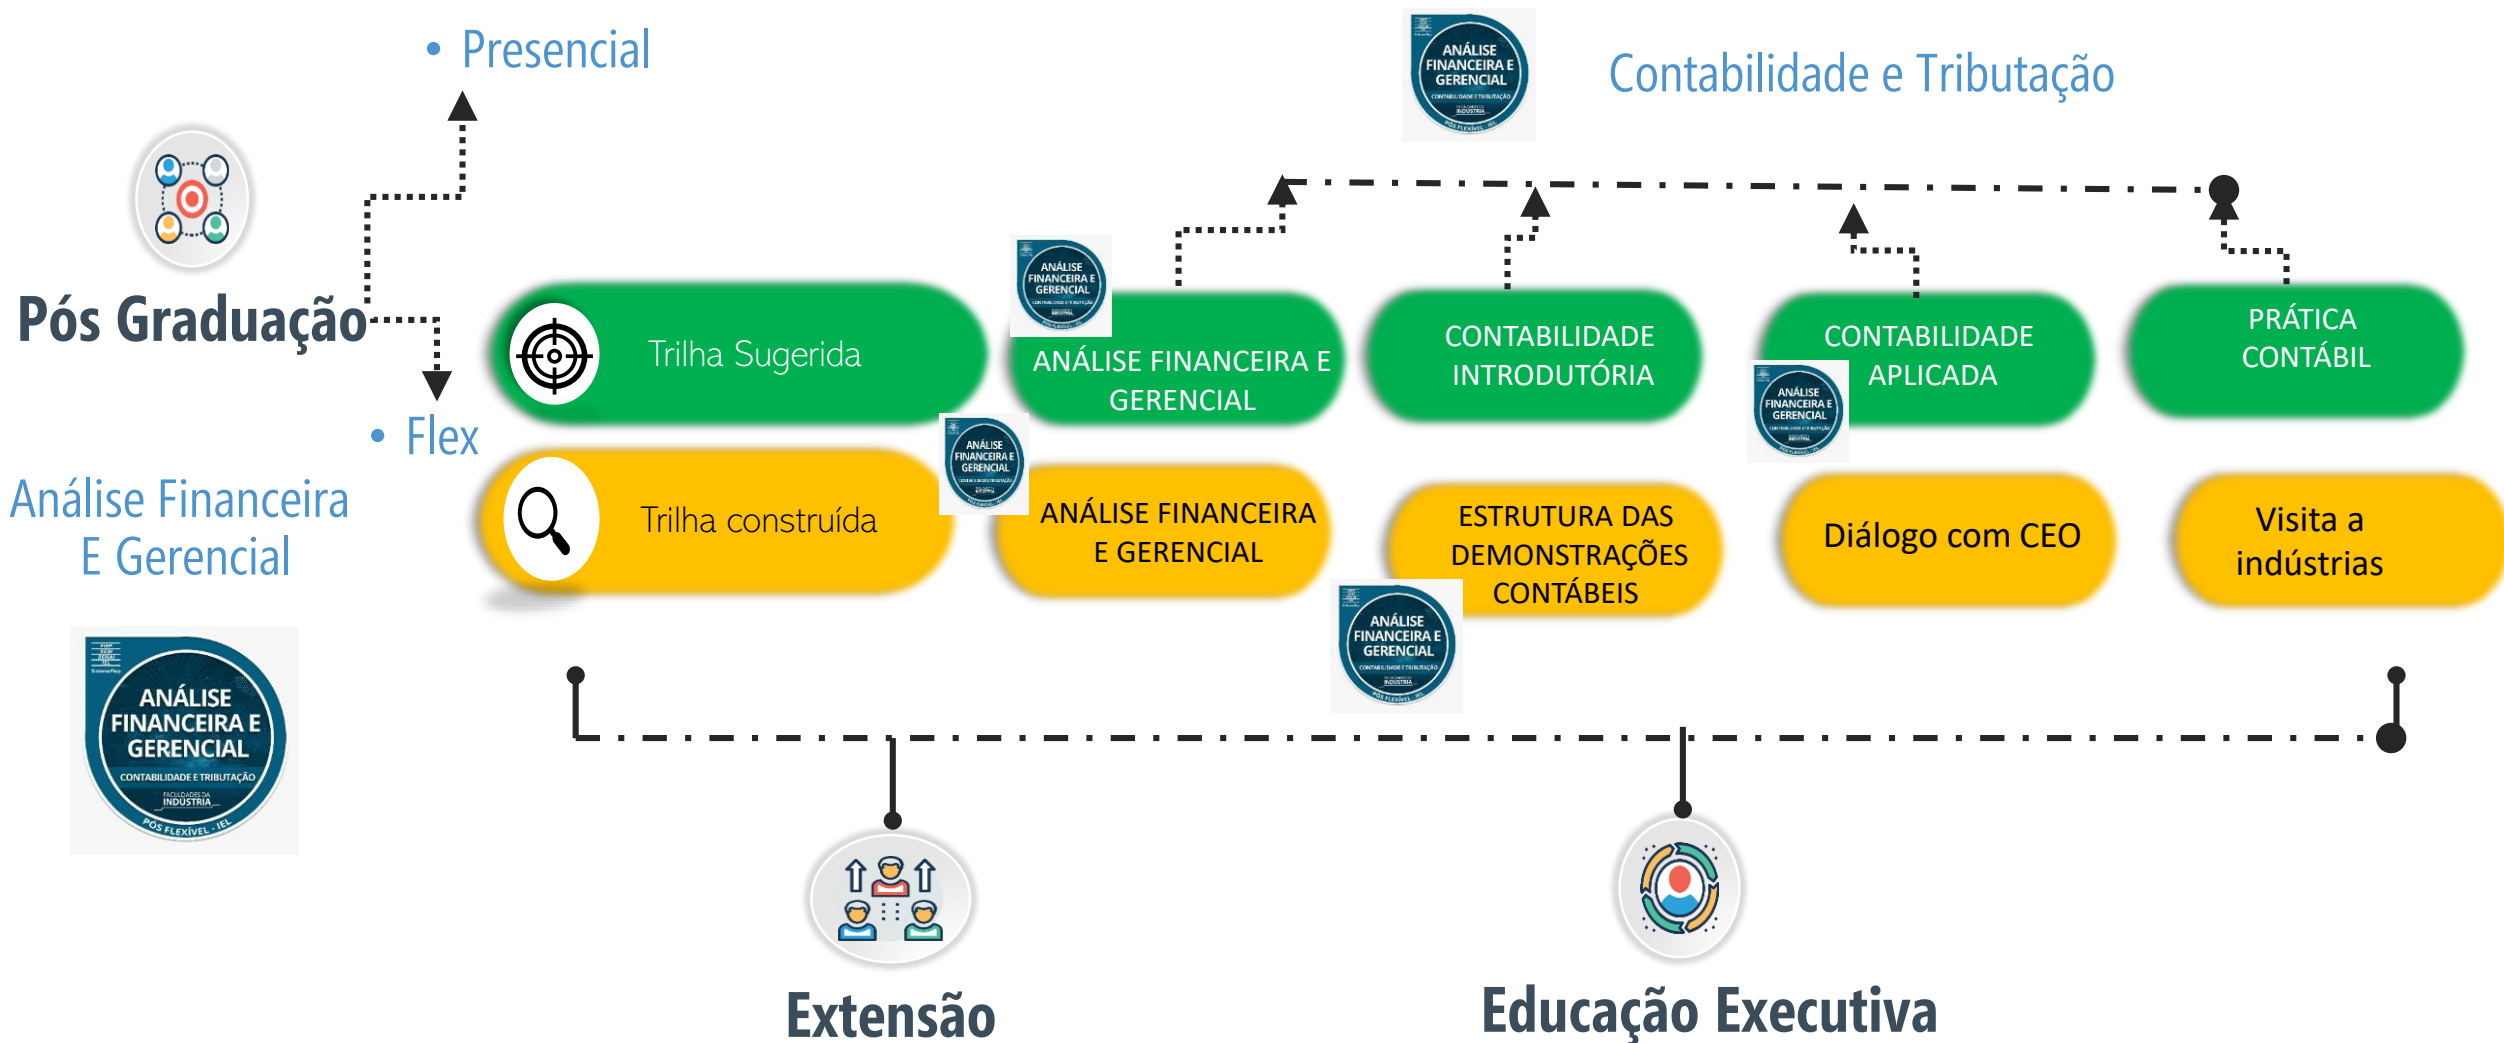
• Presencial

Contabilidade e Tributação

Pós Graduação

• Flex

Análise Financeira E Gerencial

Trilha Sugerida

ANÁLISE FINANCEIRA E GERENCIAL

CONTABILIDADE INTRODUTÓRIA

CONTABILIDADE APLICADA

PRÁTICA CONTÁBIL

Trilha construída

ANÁLISE FINANCEIRA E GERENCIAL

ESTRUTURA DAS DEMONSTRAÇÕES CONTÁBEIS

Diálogo com CEO

Visita a indústrias

ANÁLISE FINANCEIRA E GERENCIAL
CONTABILIDADE E TRIBUTAÇÃO
FACULDADES DA INDÚSTRIA
PÓS FLEXÍVEL - IEL

Extensão

Educação Executiva